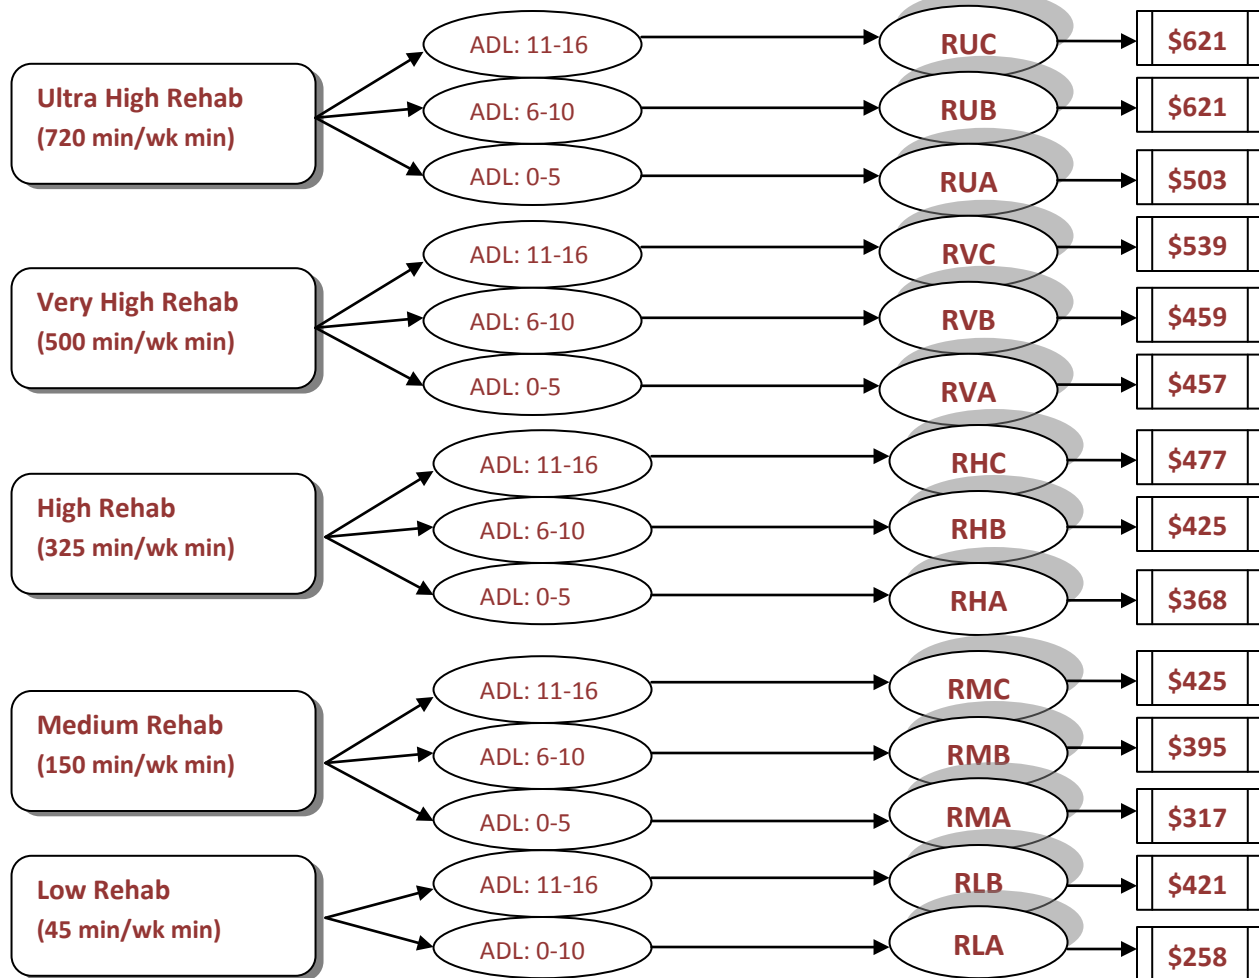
Ultra High Rehab
(720 min/wk min)

ADL: 11-16
RUC
$621

ADL: 6-10
RUB
$621

ADL: 0-5
RUA
$503

Very High Rehab
(500 min/wk min)

ADL: 11-16
RVC
$539

ADL: 6-10
RVB
$459

ADL: 0-5
RVA
$457

High Rehab
(325 min/wk min)

ADL: 11-16
RHC
$477

ADL: 6-10
RHB
$425

ADL: 0-5
RHA
$368

Medium Rehab
(150 min/wk min)

ADL: 11-16
RMC
$425

ADL: 6-10
RMB
$395

ADL: 0-5
RMA
$317

Low Rehab
(45 min/wk min)

ADL: 11-16
RLB
$421

ADL: 0-10
RLA
$258